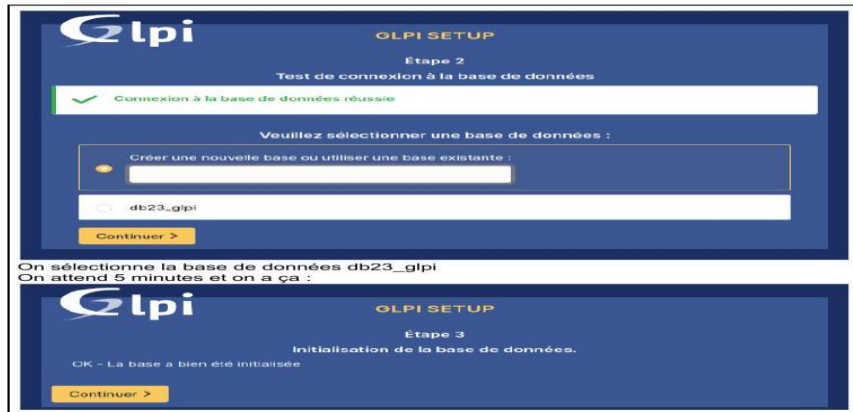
Glpi

GLPI SETUP

Étape 2

Test de connexion à la base de données

Connexion à la base de données réussie

Veuillez sélectionner une base de données :

Créer une nouvelle base ou utiliser une base existante :

db23_glpi

Continuer >

On sélectionne la base de données db23_glpi
On attend 5 minutes et on a ça :

Glpi

GLPI SETUP

Étape 3

Initialisation de la base de données.

OK - La base a bien été initialisée

Continuer >